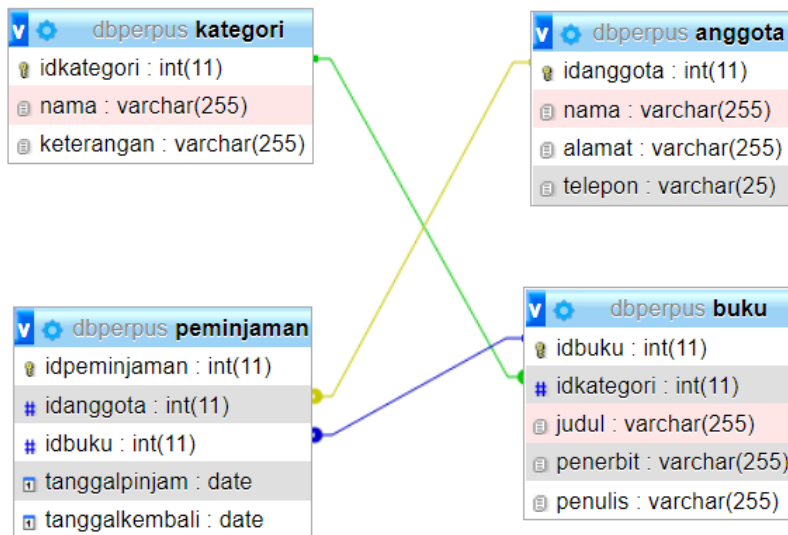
v dbperpus kategori
idkategori : int(11)
nama : varchar(255)
keterangan : varchar(255)

v dbperpus anggota
idanggota : int(11)
nama : varchar(255)
alamat : varchar(255)
telepon : varchar(25)

v dbperpus peminjaman
idpeminjaman : int(11)
# idanggota : int(11)
# idbuku : int(11)
tanggalpinjam : date
tanggalkembali : date

v dbperpus buku
idbuku : int(11)
# idkategori : int(11)
judul : varchar(255)
penerbit : varchar(255)
penulis : varchar(255)